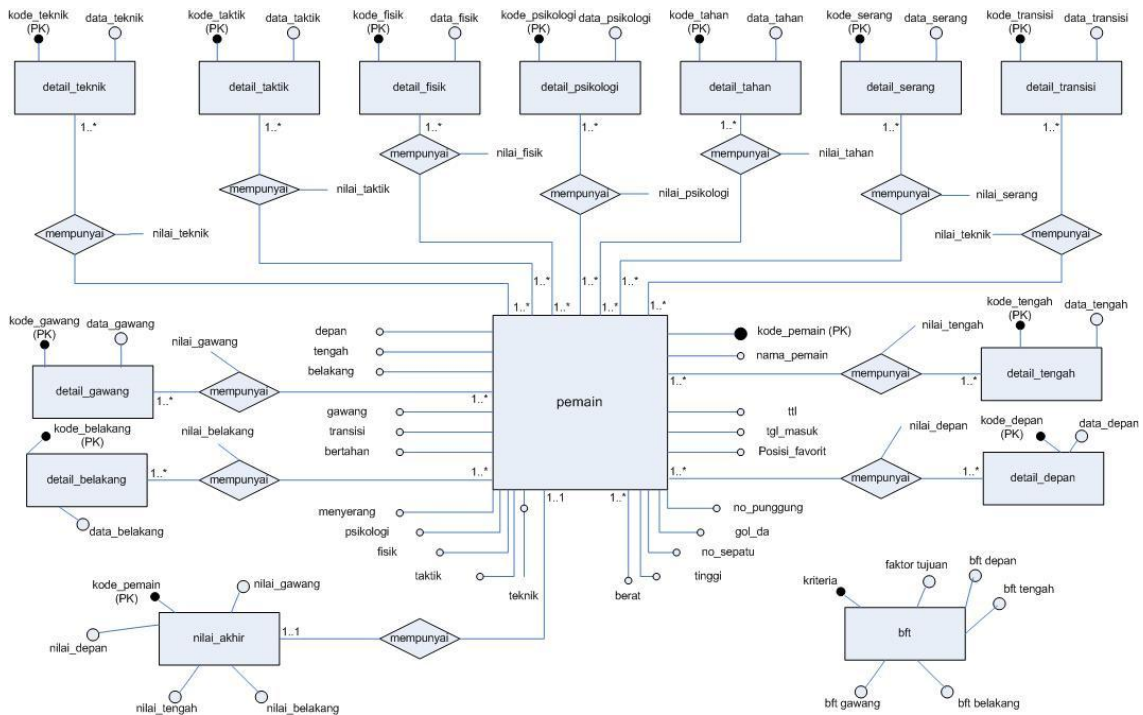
kode_teknik (PK)
data_teknik
detail_teknik
1..*
mempunyai
nilai_teknik

kode_taktik (PK)
data_taktik
detail_taktik
1..*
mempunyai
nilai_taktik

kode_fisik (PK)
data_fisik
detail_fisik
1..*
mempunyai
nilai_fisik

kode_psikologi (PK)
data_psikologi
detail_psikologi
1..*
mempunyai
nilai_psikologi

kode_tahan (PK)
data_tahan
detail_tahan
1..*
mempunyai
nilai_tahan

kode_serang (PK)
data_serang
detail_serang
1..*
mempunyai
nilai_serang

kode_transisi (PK)
data_transisi
detail_transisi
1..*
mempunyai
nilai_teknik

1..*
1..*
1..*
1..*
1..*
1..*
1..*

kode_gawang (PK)
data_gawang
detail_gawang
nilai_gawang
mempunyai
1..*
1..*

depan
tengah
belakang
gawang
transisi
bertahan
menyerang
psikologi
fisik
taktik
teknik

pemain

kode_pemain (PK)
nama_pemain
ttl
tgl_masuk
Posisi_favorit
no_punggung
gol_da
no_sepatu
tinggi
berat

kode_belakang (PK)
detail_belakang
data_belakang
nilai_belakang
mempunyai
1..*
1..*

kode_tengah (PK)
data_tengah
detail_tengah
nilai_tengah
mempunyai
1..*
1..*

kode_depan (PK)
data_depan
detail_depan
nilai_depan
mempunyai
1..*
1..*

1..1
1..*

kode_pemain (PK)
nilai_gawang
nilai_akhir
nilai_depan
nilai_tengah
nilai_belakang
1..1
mempunyai

kriteria
faktor tujuan
bft depan
bft tengah
bft
bft gawang
bft belakang